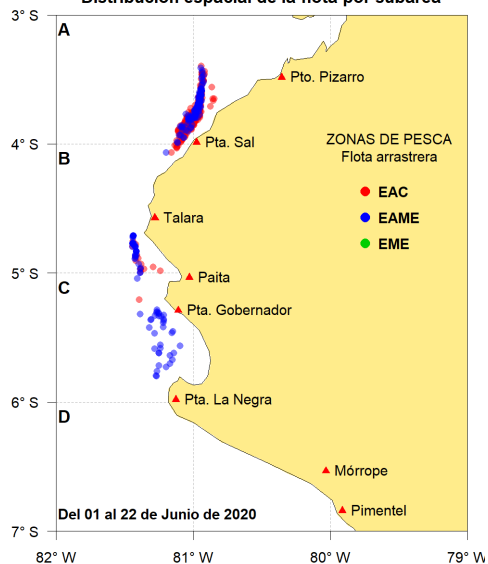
Distribución espacial de la flota por subárea

3° S
4° S
5° S
6° S
7° S

A
B
C
D

Pto. Pizarro
Pta. Sal
Talara
Paita
Pta. Gobernador
Pta. La Negra
Mórrope
Pimentel

ZONAS DE PESCA
Flota arrastrera
EAC
EAME
EME

Del 01 al 22 de Junio de 2020

82° W
81° W
80° W
79° W